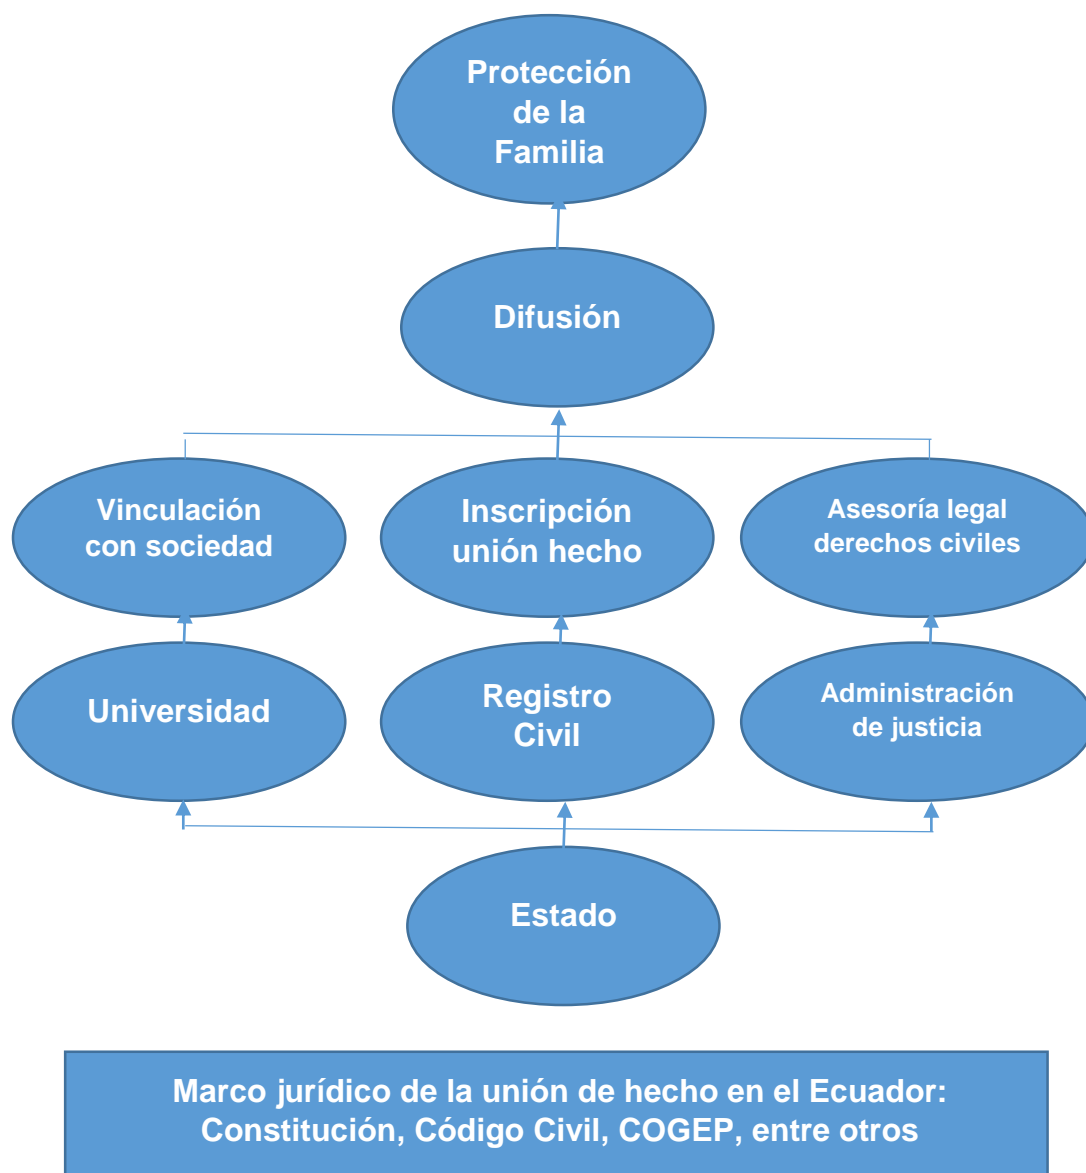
Protección de la Familia

Difusión

Vinculación con sociedad

Inscripción unión hecho

Asesoría legal derechos civiles

Universidad

Registro Civil

Administración de justicia

Estado

Marco jurídico de la unión de hecho en el Ecuador: Constitución, Código Civil, COGEP, entre otros